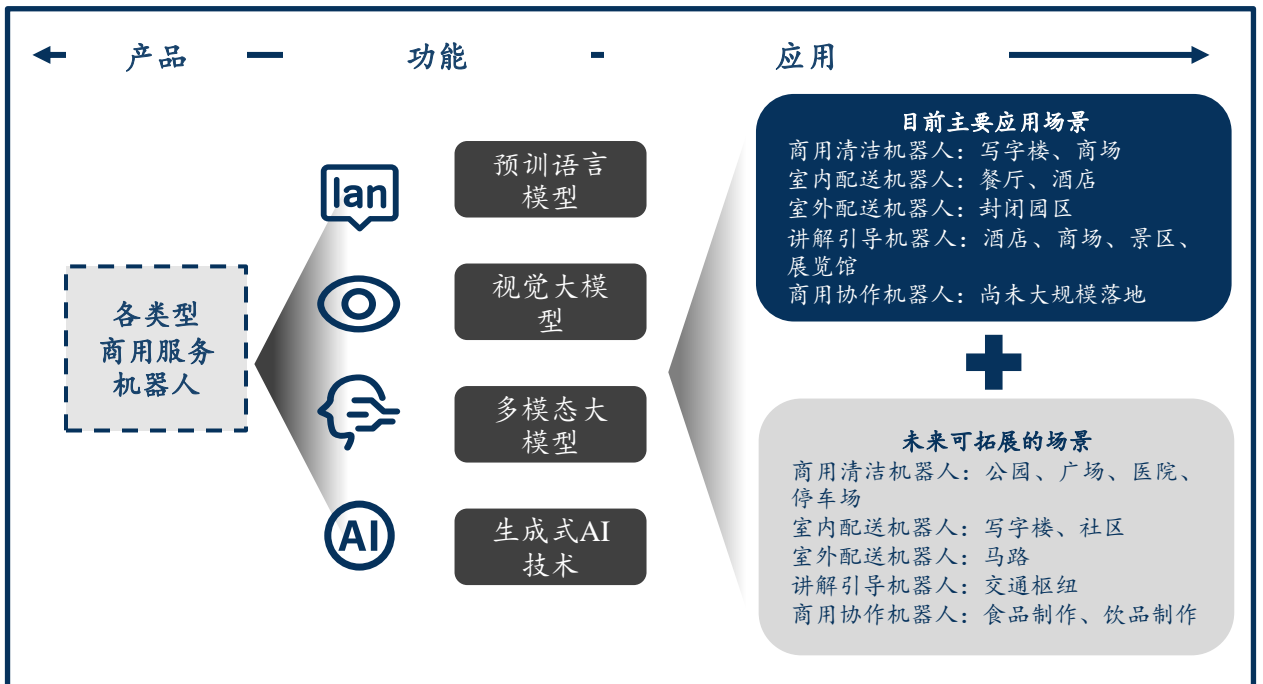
产品 功能 应用

各类型商用服务机器人

lan

预训语言模型

视觉大模型

多模态大模型

AI

生成式AI技术

目前主要应用场景
商用清洁机器人：写字楼、商场
室内配送机器人：餐厅、酒店
室外配送机器人：封闭园区
讲解引导机器人：酒店、商场、景区、展览馆
商用协作机器人：尚未大规模落地

未来可拓展的场景
商用清洁机器人：公园、广场、医院、停车场
室内配送机器人：写字楼、社区
室外配送机器人：马路
讲解引导机器人：交通枢纽
商用协作机器人：食品制作、饮品制作